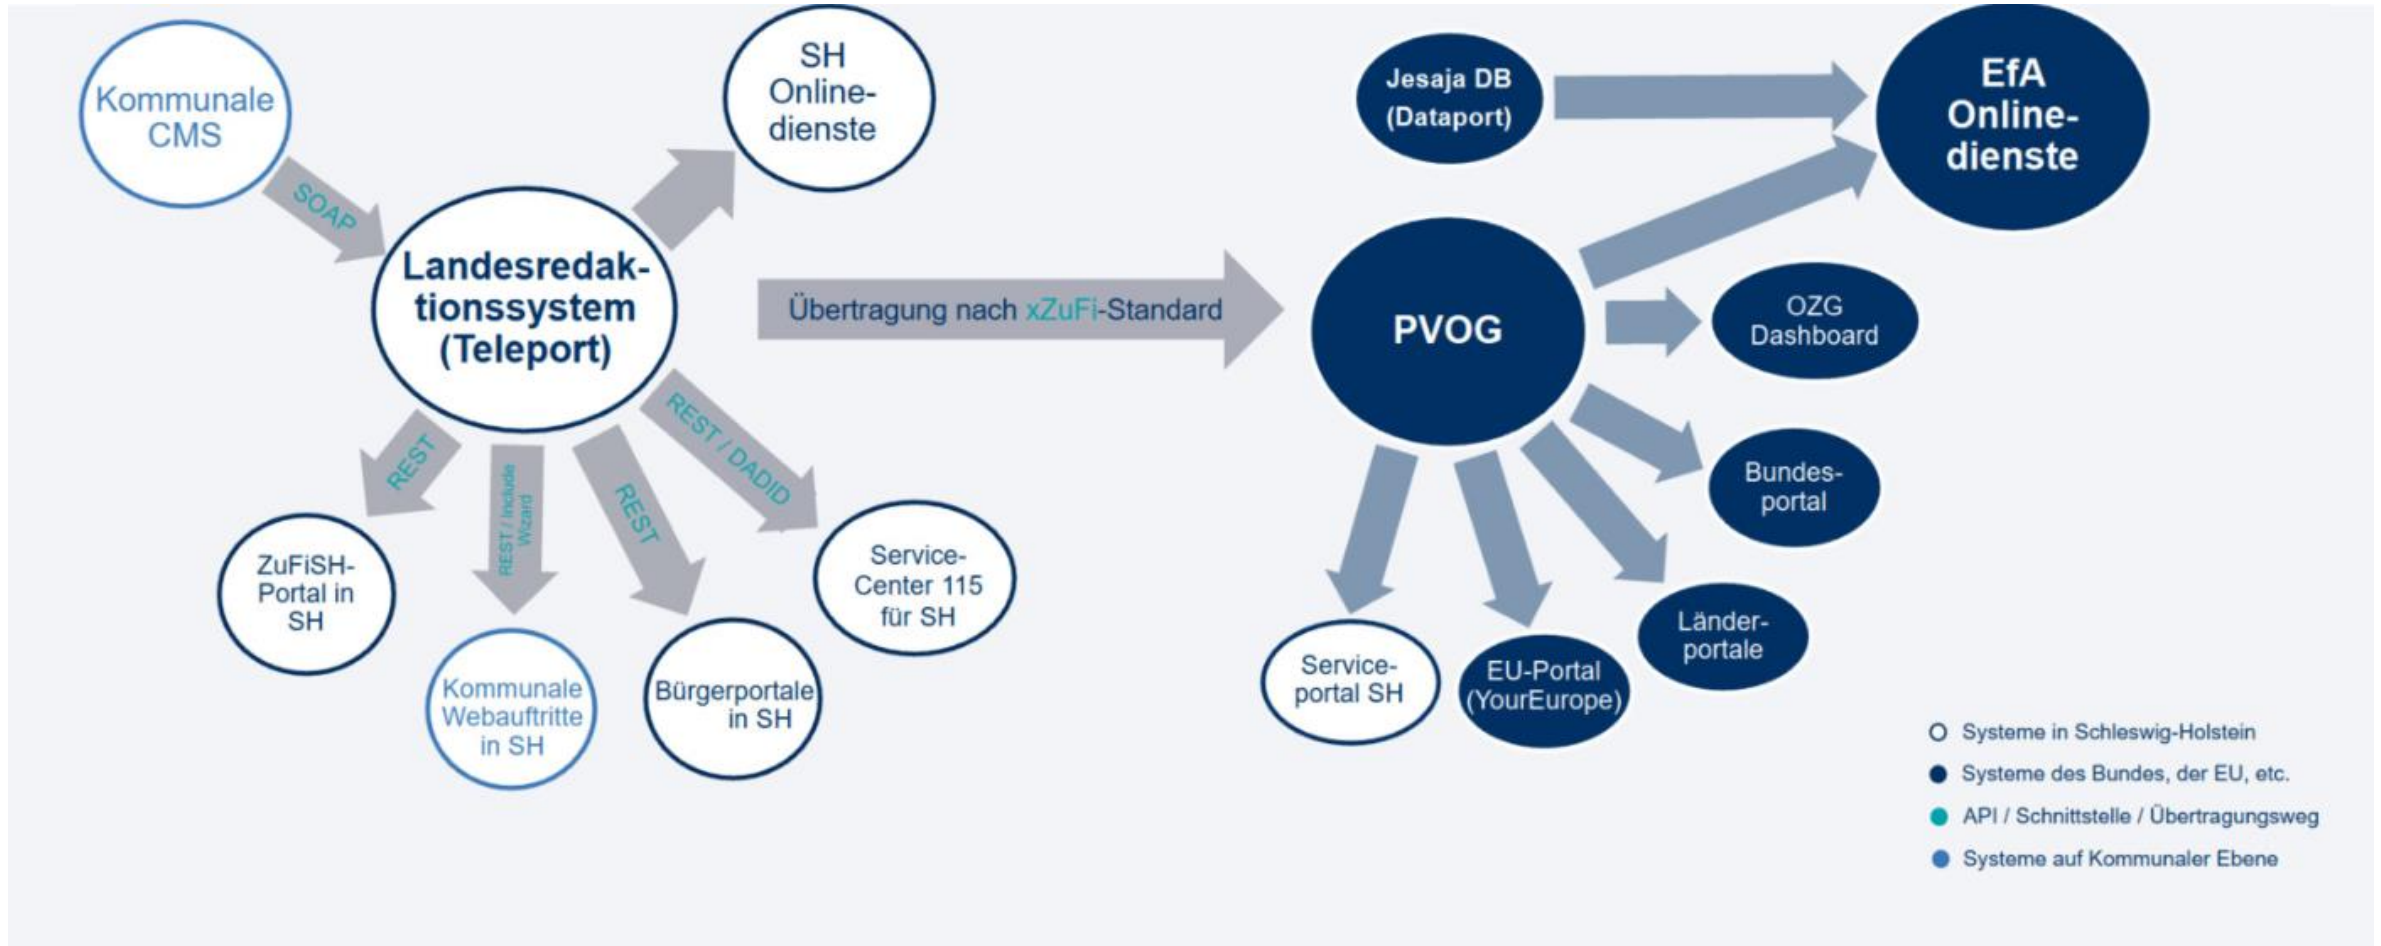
Kommunale CMS

SOAP

SH Online-dienste

Landesredaktionssystem (Teleport)

Übertragung nach xZuFi-Standard

REST

REST / Include Wizard

REST

REST / DADID

ZuFiSH-Portal in SH

Kommunale Webauftritte in SH

Bürgerportale in SH

Service-Center 115 für SH

Jesaja DB (Dataport)

EfA Online-dienste

PVOG

OZG Dashboard

Bundes-portal

Länder-portale

EU-Portal (YourEurope)

Service-portal SH

Systeme in Schleswig-Holstein

Systeme des Bundes, der EU, etc.

API / Schnittstelle / Übertragungsweg

Systeme auf Kommunaler Ebene